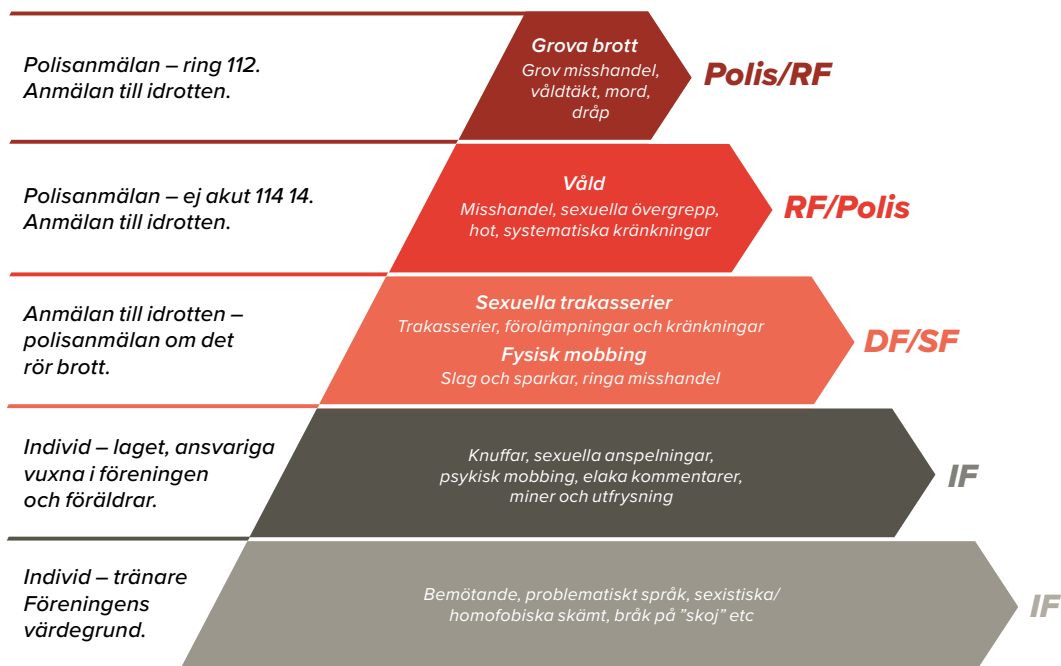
Polisanmälan – ring 112.
Anmälan till idrotten.

Grova brott
Grov misshandel, våldtäkt, mord, dråp

Polis/RF

Polisanmälan – ej akut 114 14.
Anmälan till idrotten.

Våld
Misshandel, sexuella övergrepp, hot, systematiska kränkningar

RF/Polis

Anmälan till idrotten – polisanmälan om det rör brott.

Sexuella trakasserier
Trakasserier, förolämpningar och kränkningar
Fysisk mobbing
Slag och sparkar, ringa misshandel

DF/SF

Individ – laget, ansvariga vuxna i föreningen och föräldrar.

Knuffar, sexuella anspelningar, psykisk mobbing, elaka kommentarer, miner och utfrysning

IF

Individ – tränare
Föreningens värdegrund.

Bemötande, problematiskt språk, sexistiska/ homofobiska skämt, bråk på ”skoj” etc

IF